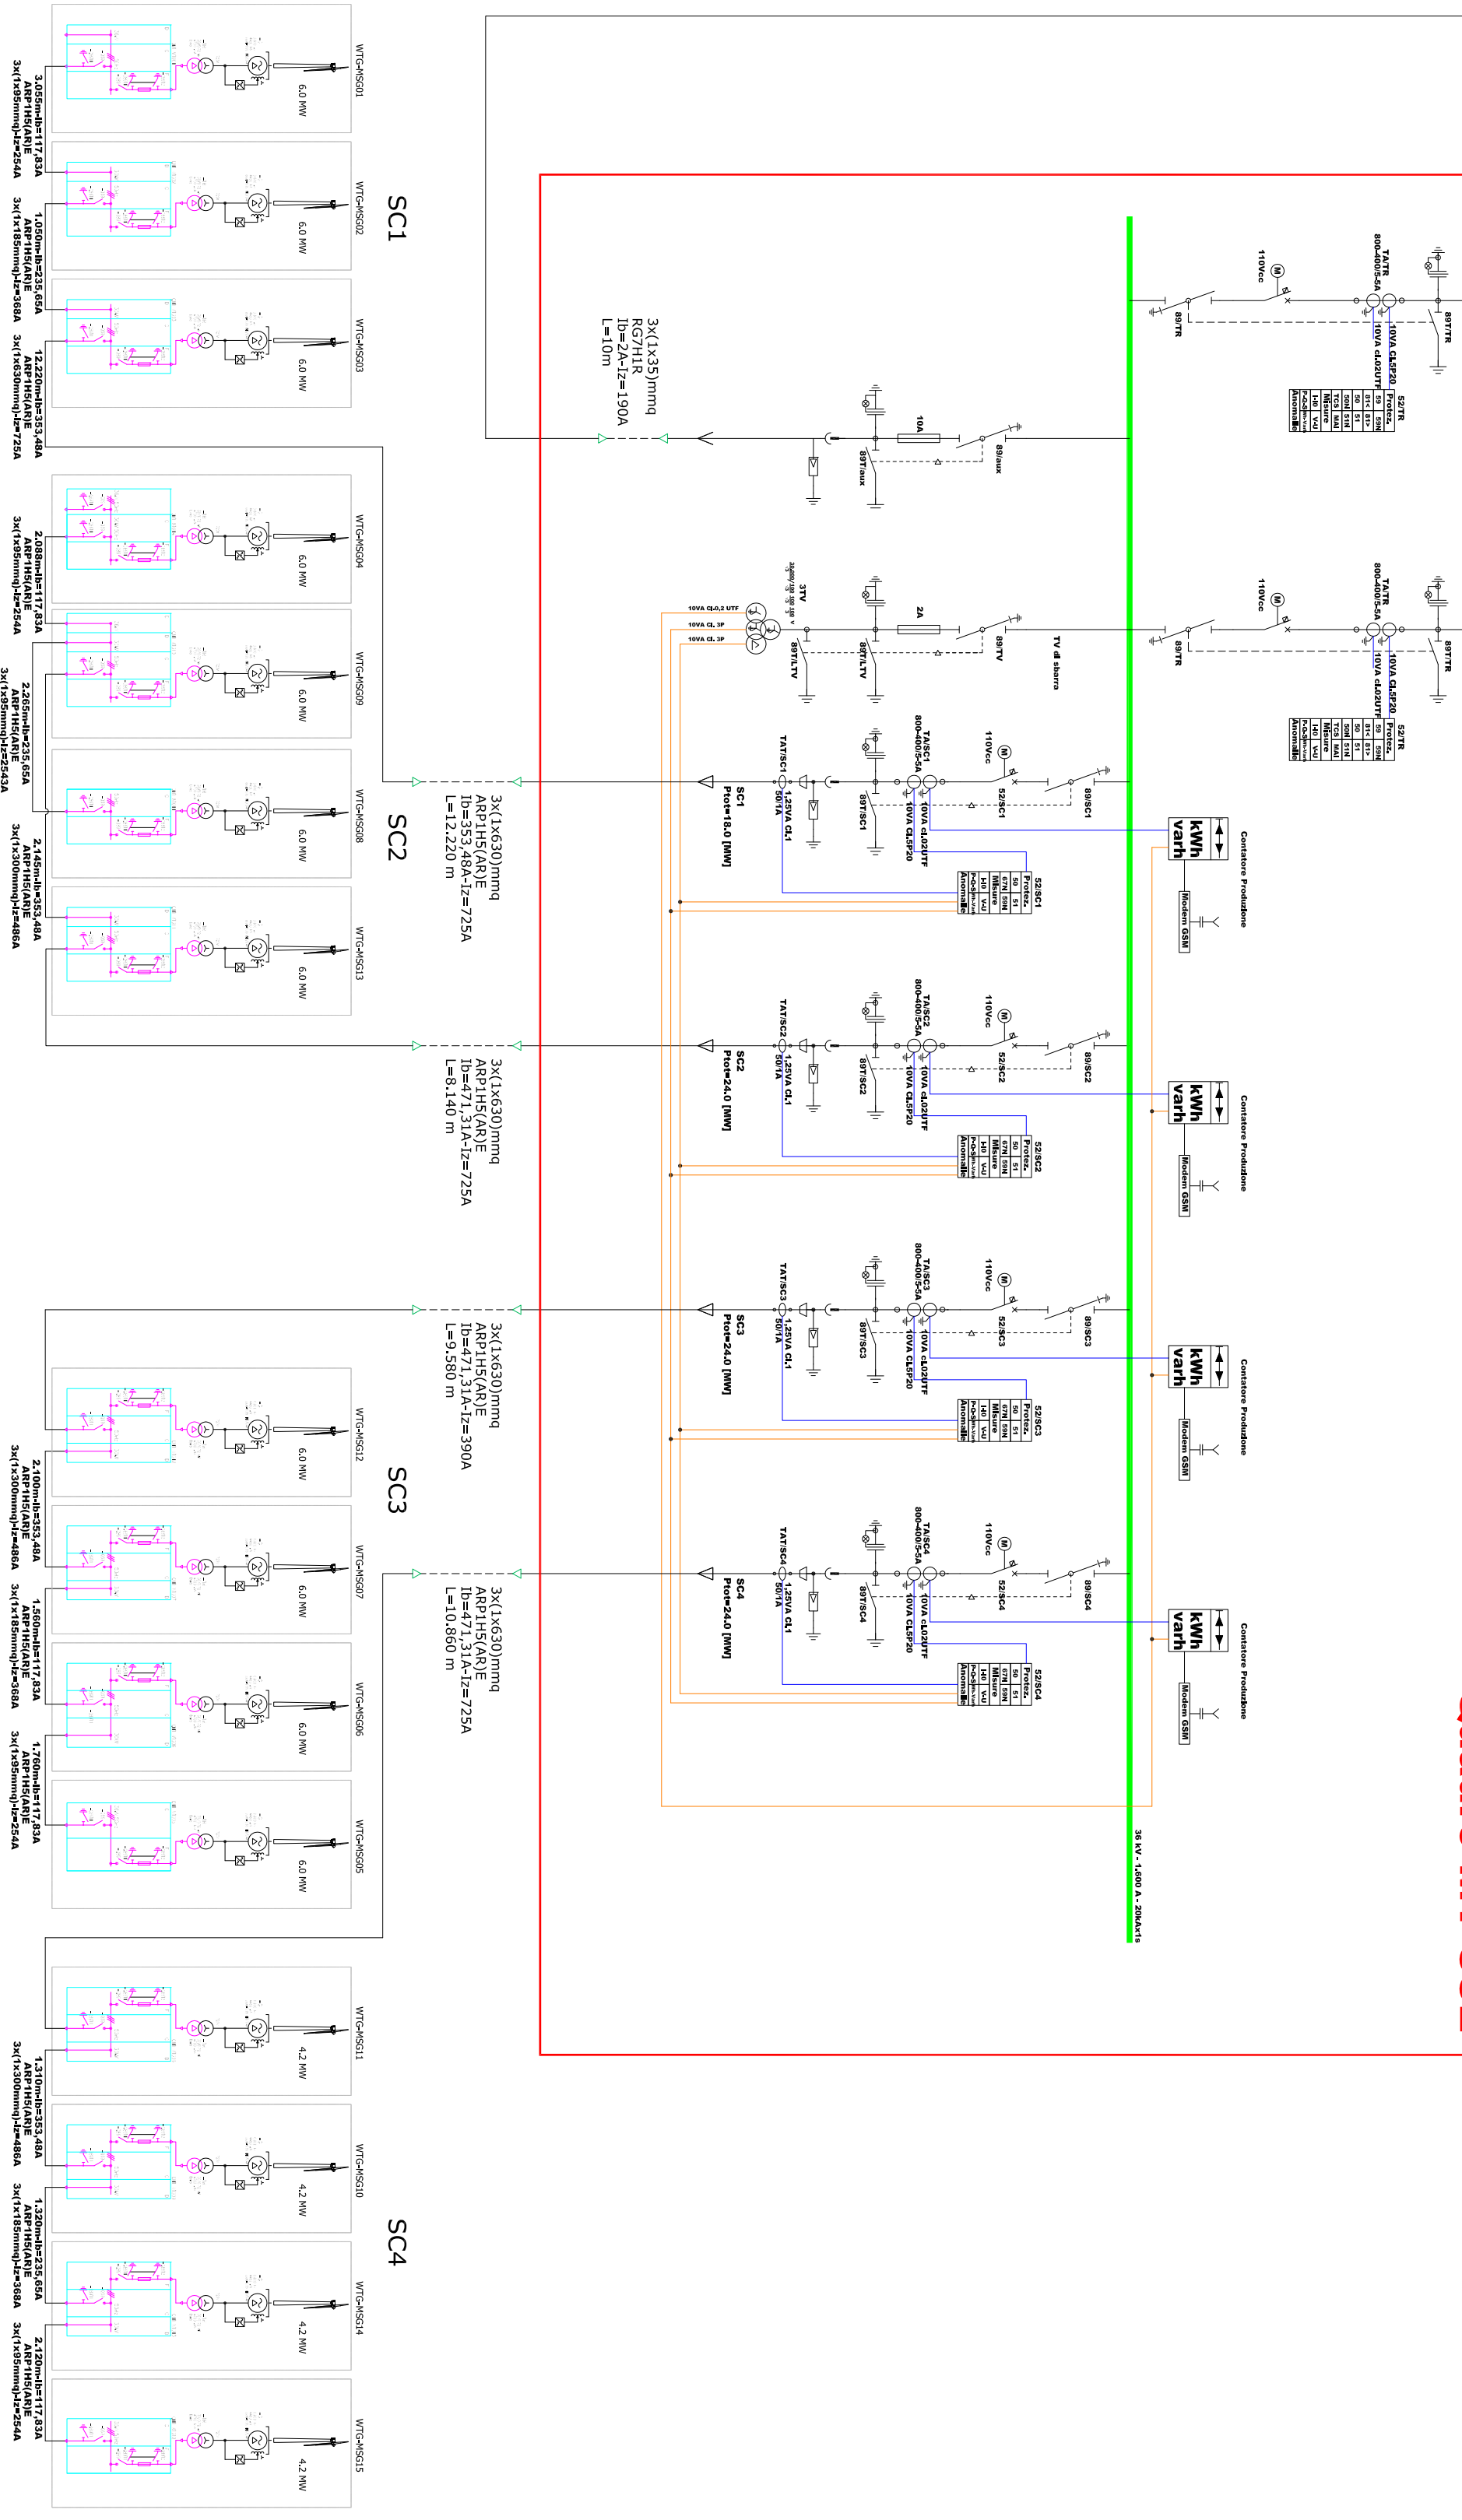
WTG-MSG01
6.0 MW
3.055m-Ib=117,83A
ARP1H5(AR)E
3x(1x95mmq)-Iz=254A

WTG-MSG02
6.0 MW
1.050m-Ib=235,65A
ARP1H5(AR)E
3x(1x185mmq)-Iz=368A

SC1

WTG-MSG03
6.0 MW
12.220m-Ib=353,48A
ARP1H5(AR)E
3x(1x630mmq)-Iz=725A

WTG-MSG04
6.0 MW
2.088m-Ib=117,83A
ARP1H5(AR)E
3x(1x95mmq)-Iz=254A

WTG-MSG09
6.0 MW
2.265m-Ib=235,65A
ARP1H5(AR)E
3x(1x95mmq)-Iz=2543A

WTG-MSG08
6.0 MW
2.145m-Ib=353,48A
ARP1H5(AR)E
3x(1x300mmq)-Iz=486A

SC2

WTG-MSG13
6.0 MW

WTG-MSG12
6.0 MW
2.100m-Ib=353,48A
ARP1H5(AR)E
3x(1x300mmq)-Iz=486A

SC3

WTG-MSG07
6.0 MW
1.560m-Ib=117,83A
ARP1H5(AR)E
3x(1x185mmq)-Iz=368A

WTG-MSG06
6.0 MW
1.760m-Ib=117,83A
ARP1H5(AR)E
3x(1x95mmq)-Iz=254A

WTG-MSG05
6.0 MW

WTG-MSG11
4.2 MW
1.310m-Ib=353,48A
ARP1H5(AR)E
3x(1x300mmq)-Iz=486A

WTG-MSG10
4.2 MW
1.320m-Ib=235,65A
ARP1H5(AR)E
3x(1x185mmq)-Iz=368A

SC4

WTG-MSG14
4.2 MW
2.120m-Ib=117,83A
ARP1H5(AR)E
3x(1x95mmq)-Iz=254A

WTG-MSG15
4.2 MW

3x(1x35)mmq
RG7H1R
Ib=2A-Iz=190A
L=10m

3x(1x630)mmq
ARP1H5(AR)E
Ib=353,48A-Iz=725A
L=12.220 m

3x(1x630)mmq
ARP1H5(AR)E
Ib=471,31A-Iz=725A
L=8.140 m

3x(1x630)mmq
ARP1H5(AR)E
Ib=471,31A-Iz=390A
L=9.580 m

3x(1x630)mmq
ARP1H5(AR)E
Ib=471,31A-Iz=725A
L=10.860 m

10A
89T/aux
89/aux

3TV
10VA Cl.0,2 UTF
10VA Cl. 3P
10VA Cl. 3P
89T/LTV
2A
89T/LTV
89/TV
TV di sbarra

110Vcc
89T/TR
TA/TR
800-400/5-5A
10VA Cl.5P20
10VA cl.0,2UTF
89T/TR
52/TR
Protez.
59 | 59N
81< | 81>
50 | 51
50N | 51N
TCS | MAI
Misure
I-U | P-Q-S
Anomalie

110Vcc
89T/TR
TA/TR
800-400/5-5A
10VA Cl.5P20
10VA cl.0,2UTF
89T/TR
52/TR
Protez.
59 | 59N
81< | 81>
50 | 51
50N | 51N
TCS | MAI
Misure
I-U | P-Q-S
Anomalie

TAT/SC1
1,25VA Cl.1
50/1A
SC1
Ptot=18.0 [MW]
89T/SC1
TA/SC1
800-400/5-5A
10VA cl.0,2UTF
10VA Cl.5P20
110Vcc
52/SC1
89/SC1
52/SC1
Protez.
50 | 51
67N | 59N
Misure
I-U | V-U
P-Q-S
Anomalie
kWh
varh
Contatore Produzione
Modem GSM

TAT/SC2
1,25VA Cl.1
50/1A
SC2
Ptot=24.0 [MW]
89T/SC2
TA/SC2
800-400/5-5A
10VA cl.0,2UTF
10VA Cl.5P20
110Vcc
52/SC2
89/SC2
52/SC2
Protez.
50 | 51
67N | 59N
Misure
I-U | V-U
P-Q-S
Anomalie
kWh
varh
Contatore Produzione
Modem GSM

TAT/SC3
1,25VA Cl.1
50/1A
SC3
Ptot=24.0 [MW]
89T/SC3
TA/SC3
800-400/5-5A
10VA cl.0,2UTF
10VA Cl.5P20
110Vcc
52/SC3
89/SC3
52/SC3
Protez.
50 | 51
67N | 59N
Misure
I-U | V-U
P-Q-S
Anomalie
kWh
varh
Contatore Produzione
Modem GSM

TAT/SC4
1,25VA Cl.1
50/1A
SC4
Ptot=24.0 [MW]
89T/SC4
TA/SC4
800-400/5-5A
10VA cl.0,2UTF
10VA Cl.5P20
110Vcc
52/SC4
89/SC4
52/SC4
Protez.
50 | 51
67N | 59N
Misure
I-U | V-U
P-Q-S
Anomalie
kWh
varh
Contatore Produzione
Modem GSM

36 kV - 1,600 A - 20kAx1s